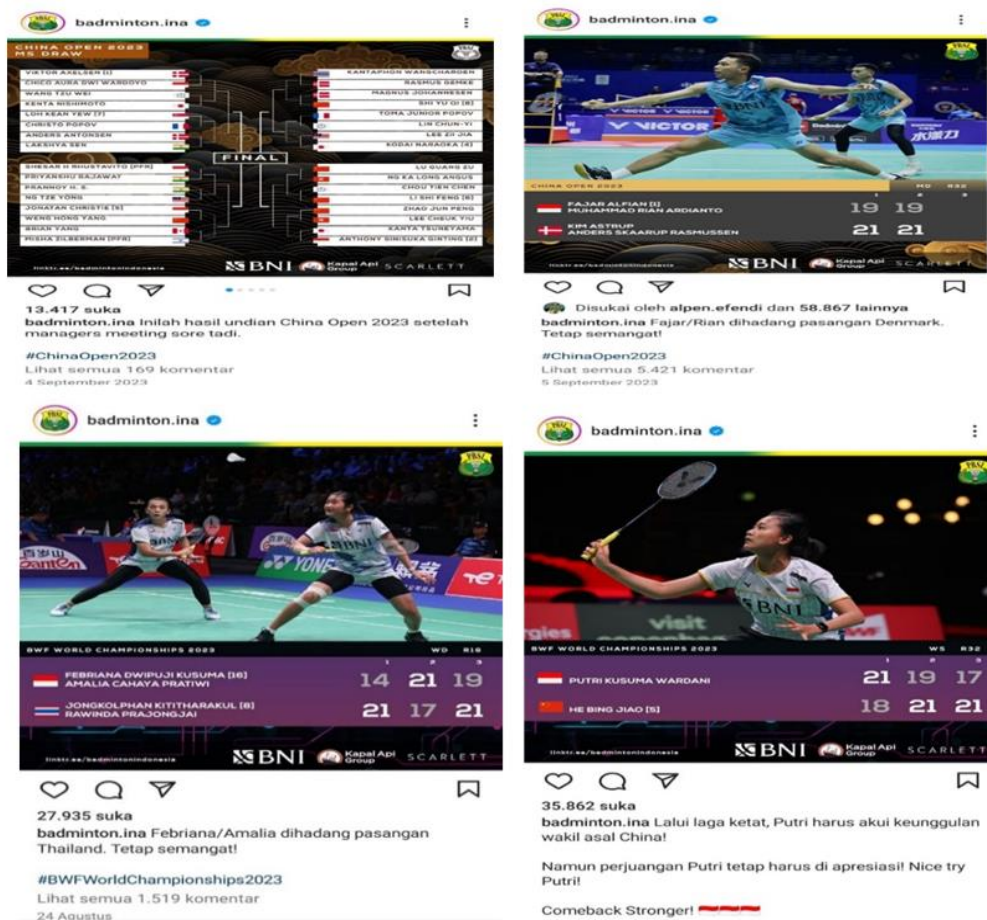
badminton.ina

CHINA OPEN 2023
MS DRAW

VIKTOR AXELSEN [1]
CHICO AURA DWI WARDOYO
WANG TZU WEI
KENTA NISHIMOTO
LOH KEAN YEW [7]
CHRISTO POPOV
ANDERS ANTONSEN
LAKSHYA SEN
SHESAR H RHUSTAVITO [PFR]
PRIYANSHU RAJAWAT
PRANNOY H. S.
NG TZE YONG
JONATAN CHRISTIE [5]
WENG HONG YANG
BRIAN YANG
MISHA ZILBERMAN [PFR]

FINAL

KANTAPHON WANGCHAROEN
RASMUS GEMKE
MAGNUS JOHANNESEN
SHI YU QI [8]
TOMA JUNIOR POPOV
LIN CHUN-YI
LEE ZII JIA
KODAI NARAOKA [4]
LU GUANG ZU
NG KA LONG ANGUS
CHOU TIEN CHEN
LI SHI FENG [6]
ZHAO JUN PENG
LEE CHEUK YIU
KANTA TSUNEYAMA
ANTHONY SINISUKA GINTING [2]

linktr.ee/badmintonindonesia
BNI Kapal Api Group SCARLETT

13.417 suka
badminton.ina Inilah hasil undian China Open 2023 setelah managers meeting sore tadi.
#ChinaOpen2023
Lihat semua 169 komentar
4 September 2023

badminton.ina

CHINA OPEN 2023 MD R32
FAJAR ALFIAN [1]
MUHAMMAD RIAN ARDIANTO 19 19
KIM ASTRUP
ANDERS SKAARUP RASMUSSEN 21 21
linktr.ee/badmintonindonesia
BNI Kapal Api Group SCARLETT

Disukai oleh alpen.efendi dan 58.867 lainnya
badminton.ina Fajar/Rian dihadang pasangan Denmark. Tetap semangat!
#ChinaOpen2023
Lihat semua 5.421 komentar
5 September 2023

badminton.ina

BWF WORLD CHAMPIONSHIPS 2023 WD R16
FEBRIANA DWIPUJI KUSUMA [16]
AMALIA CAHAYA PRATIWI 14 21 19
JONGKOLPHAN KITITHARAKUL [8]
RAWINDA PRAJONGJAI 21 17 21
linktr.ee/badmintonindonesia
BNI Kapal Api Group SCARLETT

27.935 suka
badminton.ina Febriana/Amalia dihadang pasangan Thailand. Tetap semangat!
#BWFWorldChampionships2023
Lihat semua 1.519 komentar
24 Agustus

badminton.ina

BWF WORLD CHAMPIONSHIPS 2023 WS R32
PUTRI KUSUMA WARDANI 21 19 17
HE BING JIAO [5] 18 21 21
linktr.ee/badmintonindonesia
BNI Kapal Api Group SCARLETT

35.862 suka
badminton.ina Lalui laga ketat, Putri harus akui keunggulan wakil asal China!

Namun perjuangan Putri tetap harus di apresiasi! Nice try Putri!

Comeback Stronger!